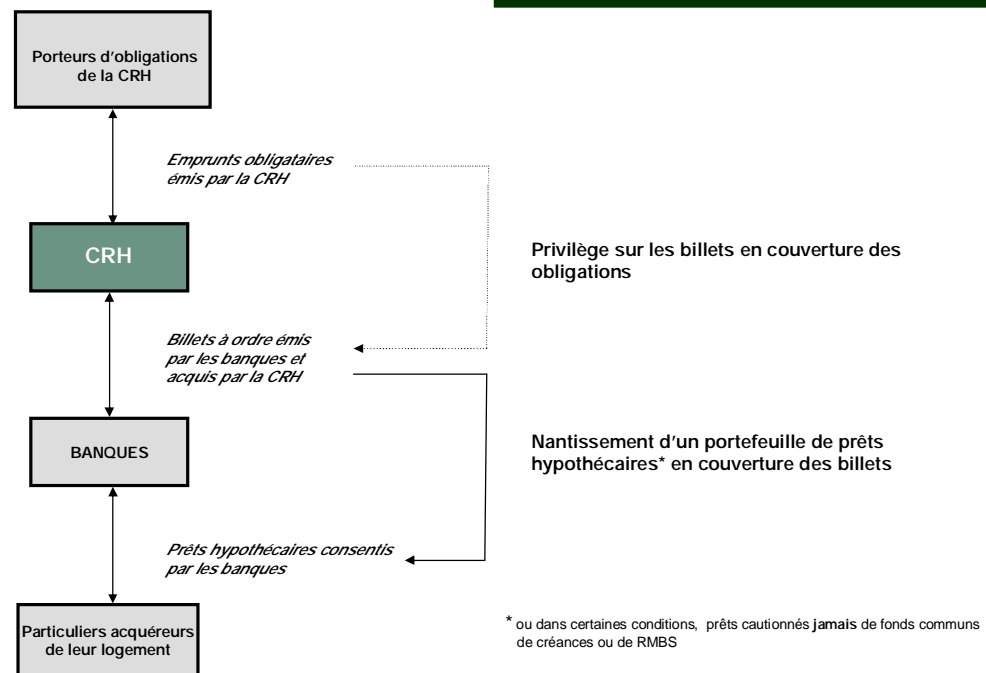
Porteurs d'obligations de la CRH

Emprunts obligataires émis par la CRH

CRH

Privilège sur les billets en couverture des obligations

Billets à ordre émis par les banques et acquis par la CRH

BANQUES

Nantissement d'un portefeuille de prêts hypothécaires* en couverture des billets

Prêts hypothécaires consentis par les banques

Particuliers acquéreurs de leur logement

* ou dans certaines conditions, prêts cautionnés jamais de fonds communs de créances ou de RMBS